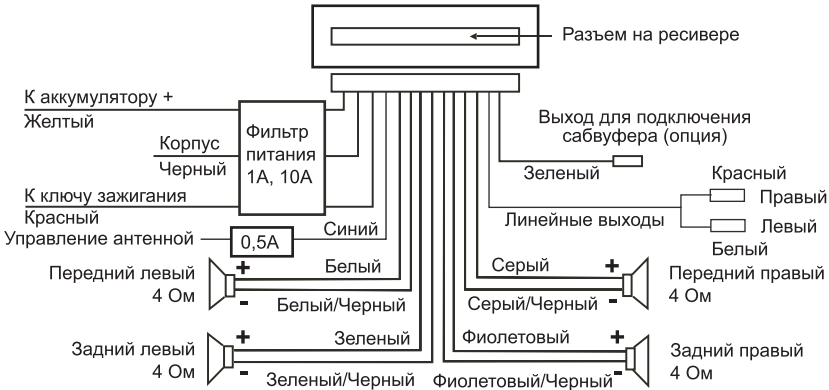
Разъем на ресивере

К аккумулятору +
Желтый

Корпус
Черный

Фильтр питания 1А, 10А

К ключу зажигания
Красный

Управление антенной
0,5А
Синий

Выход для подключения сабвуфера (опция)

Зеленый

Красный
Правый
Линейные выходы
Левый
Белый

Передний левый 4 Ом
+
-
Белый
Белый/Черный

Серый
Серый/Черный
+
-
Передний правый 4 Ом

Задний левый 4 Ом
+
-
Зеленый
Зеленый/Черный

Фиолетовый
Фиолетовый/Черный
+
-
Задний правый 4 Ом